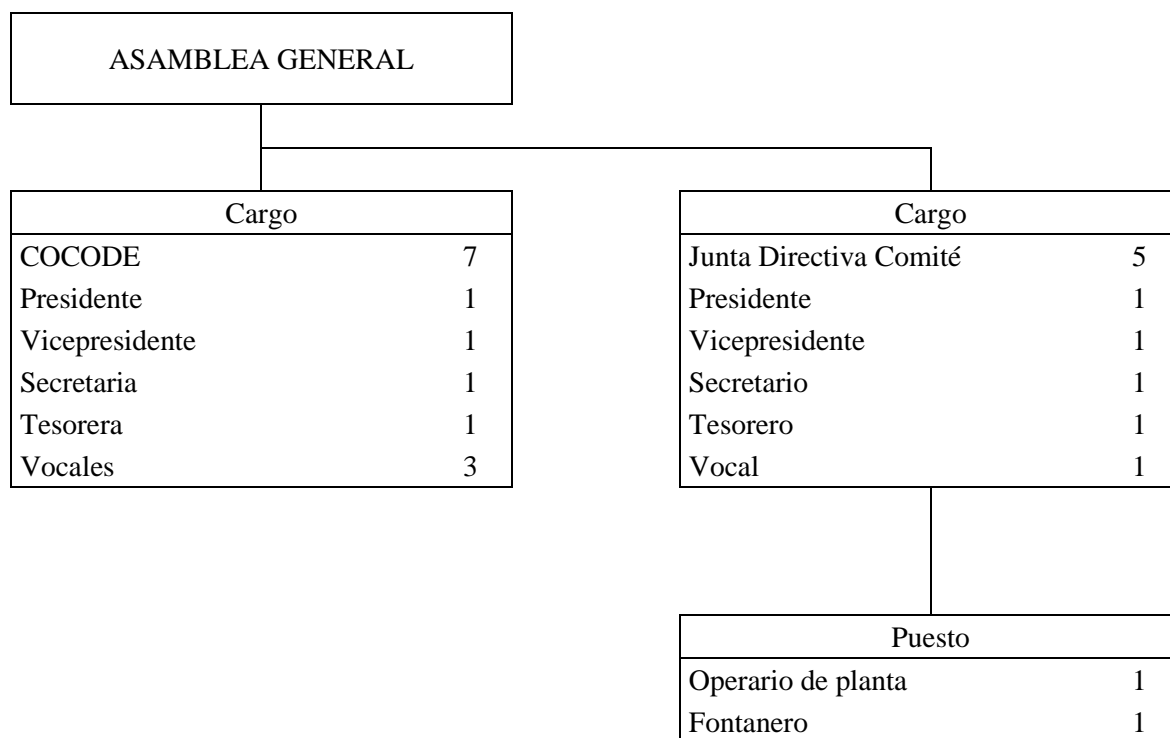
ASAMBLEA GENERAL

| Cargo | |
|---|---|
| COCODE | 7 |
| Presidente | 1 |
| Vicepresidente | 1 |
| Secretaria | 1 |
| Tesorera | 1 |
| Vocales | 3 |

| Cargo | |
|---|---|
| Junta Directiva Comité | 5 |
| Presidente | 1 |
| Vicepresidente | 1 |
| Secretario | 1 |
| Tesorero | 1 |
| Vocal | 1 |

| Puesto | |
|---|---|
| Operario de planta | 1 |
| Fontanero | 1 |